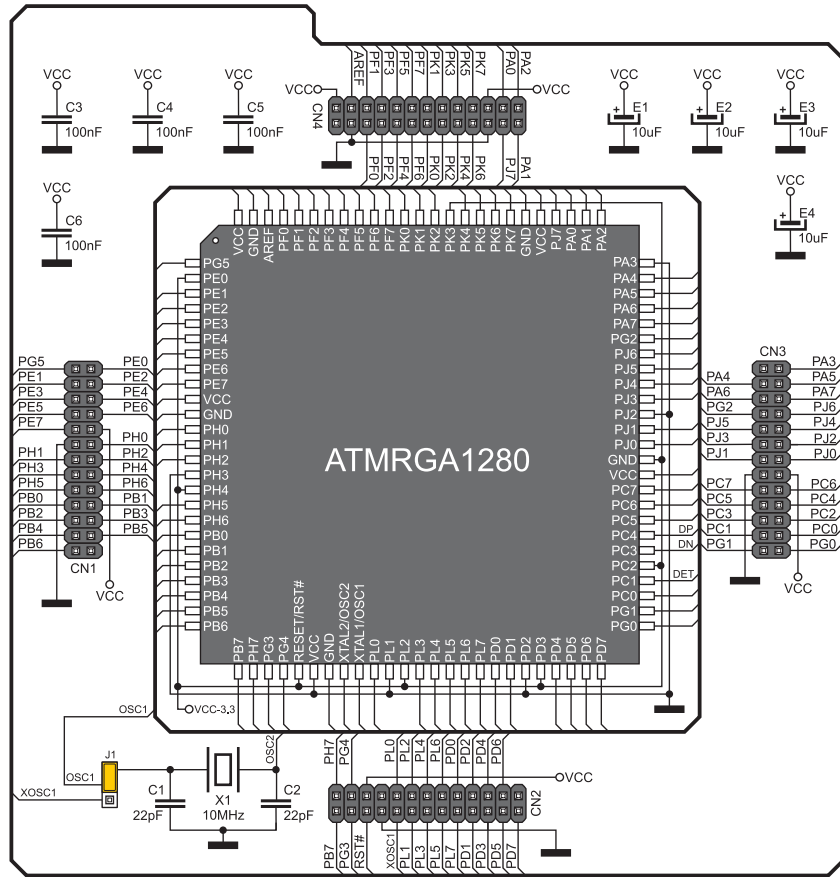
VCC
C3
100nF
VCC
C4
100nF
VCC
C5
100nF
VCC
C6
100nF

VCC
CN4
AREF PF1 PF3 PF5 PF7 PK1 PK3 PK5 PK7 PA0 PA2
VCC
PF0 PF2 PF4 PF6 PK0 PK2 PK4 PK6 PJ7 PA1

VCC
E1
10uF
VCC
E2
10uF
VCC
E3
10uF
VCC
E4
10uF

VCC GND AREF PF0 PF1 PF2 PF3 PF4 PF5 PF6 PF7 PK0 PK1 PK2 PK3 PK4 PK5 PK6 PK7 GND VCC PJ7 PA0 PA1 PA2

PG5 PE0 PE1 PE2 PE3 PE4 PE5 PE6 PE7 VCC GND PH0 PH1 PH2 PH3 PH4 PH5 PH6 PB0 PB1 PB2 PB3 PB4 PB5 PB6

ATMRGA1280

PA3 PA4 PA5 PA6 PA7 PG2 PJ6 PJ5 PJ4 PJ3 PJ2 PJ1 PJ0 GND VCC PC7 PC6 PC5 PC4 PC3 PC2 PC1 PC0 PG1 PG0

PB7 PH7 PG3 PG4 RESET/RST# VCC GND XTAL2/OSC2 XTAL1/OSC1 PL0 PL1 PL2 PL3 PL4 PL5 PL6 PL7 PD0 PD1 PD2 PD3 PD4 PD5 PD6 PD7

PG5 PE0
PE1 PE2
PE3 PE4
PE5 PE6
PE7
PH0
PH1 PH2
PH3 PH4
PH5 PH6
PB0 PB1
PB2 PB3
PB4 PB5
PB6
CN1
VCC

CN3
PA4 PA3
PA6 PA5
PG2 PA7
PJ5 PJ6
PJ3 PJ4
PJ1 PJ2
PJ0
PC7 PC6
PC5 PC4
PC3 PC2
DP PC1 PC0
DN PG1 PG0
DET
VCC

OSC1
VCC-3,3
OSC2
J1
OSC1
XOSC1
C1
22pF
X1
10MHz
C2
22pF

PH7 PG4 PL0 PL2 PL4 PL6 PD0 PD2 PD4 PD6
VCC
CN2
PB7 PG3 RST# XOSC1 PL1 PL3 PL5 PL7 PD1 PD3 PD5 PD7